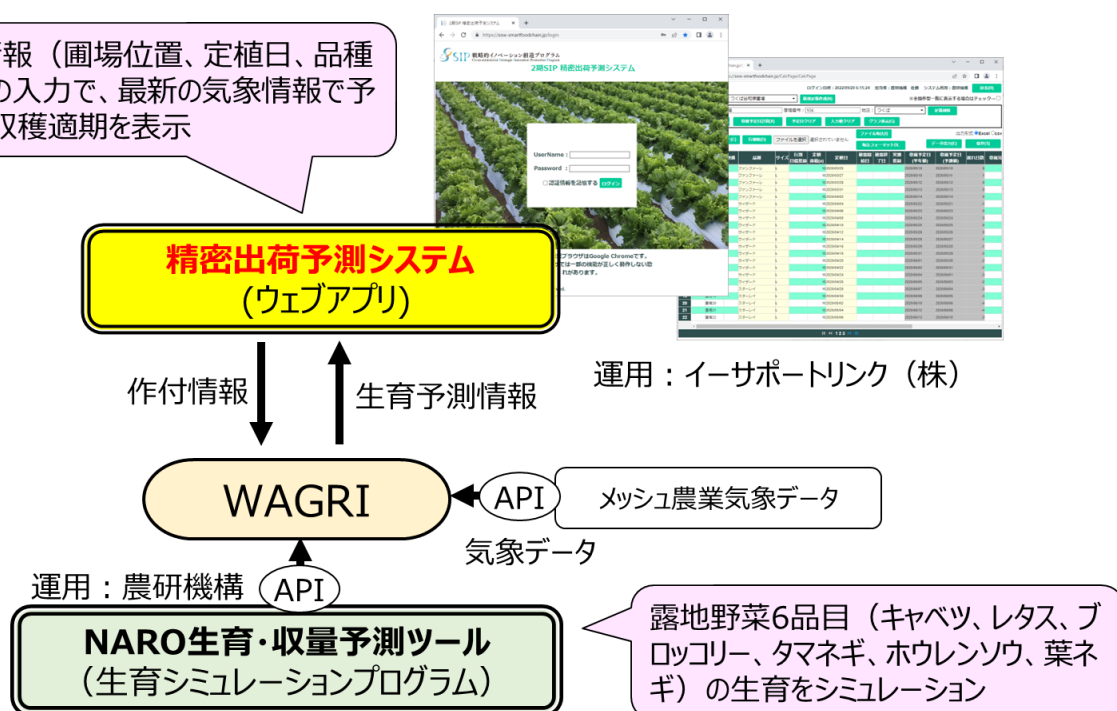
情報（圃場位置、定植日、品種の入力で、最新の気象情報で予収穫適期を表示

2期SIP 精密出荷予測システム

UserName :
Password :
☐認証情報を記憶する ログイン

精密出荷予測システム
(ウェブアプリ)

運用：イーサポートリンク（株）

作付情報

生育予測情報

WAGRI

API

メッシュ農業気象データ

気象データ

運用：農研機構

API

NARO生育・収量予測ツール
（生育シミュレーションプログラム）

露地野菜6品目（キャベツ、レタス、ブロッコリー、タマネギ、ホウレンソウ、葉ネギ）の生育をシミュレーション